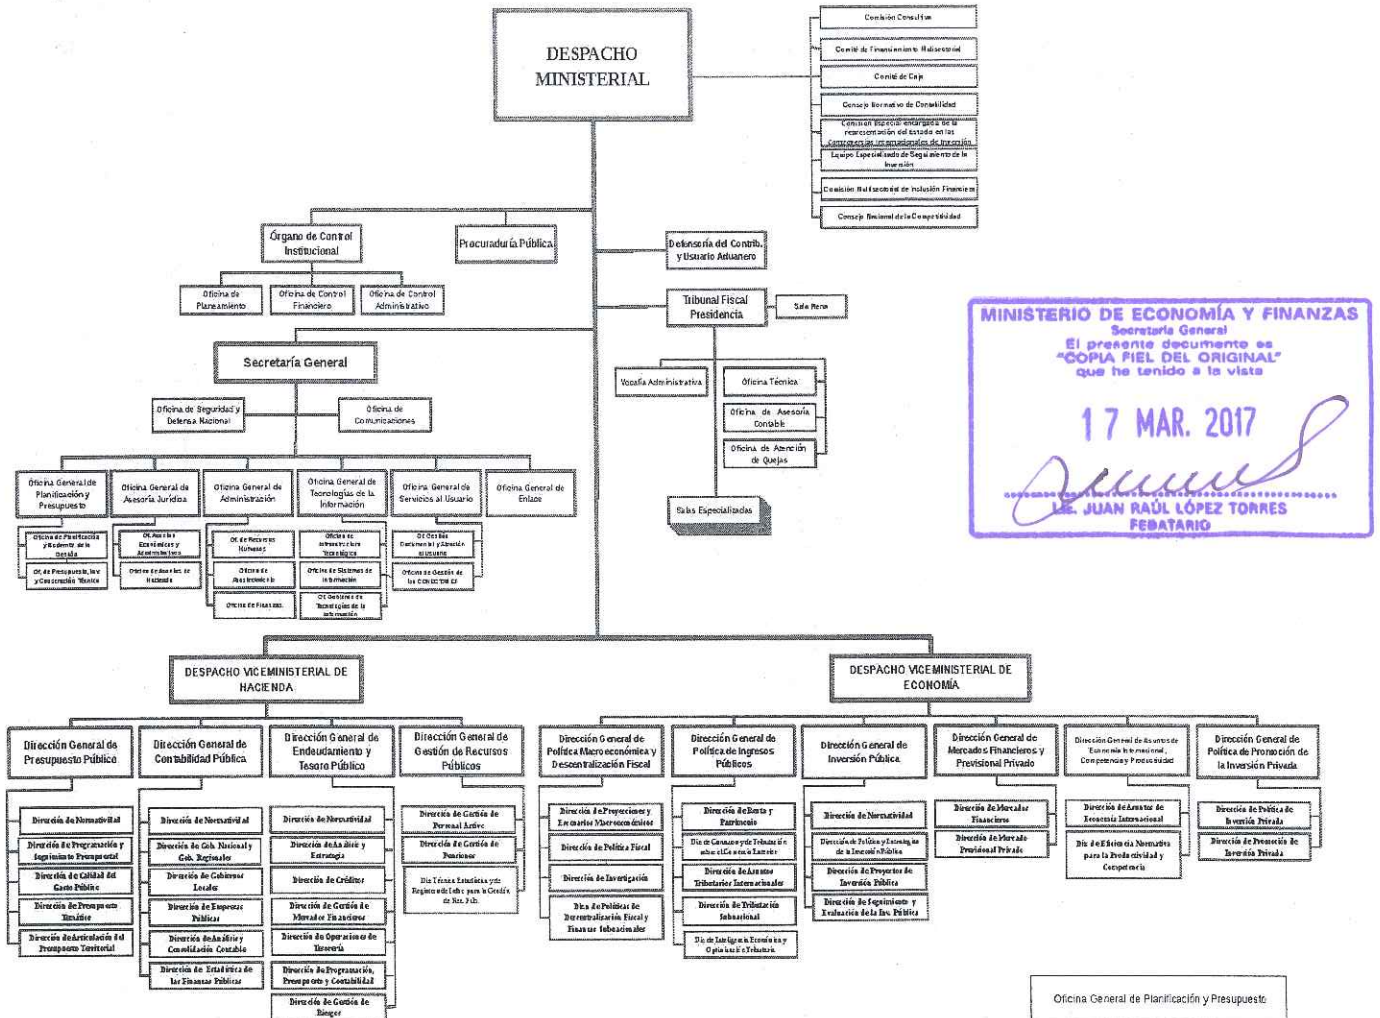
DESPACHO MINISTERIAL

Comisión Consultiva

Comité de Financiamiento Multisectorial

Comité de Caja

Consejo Normativo de Contabilidad

Comisión especial encargada de la representación del estado en las controversias internacionales de inversión

Equipo Especializado de Seguimiento de la Inversión

Comisión Multisectorial de Inclusión Financiera

Consejo Nacional de la Competitividad

Órgano de Control Institucional

Procuraduría Pública

Defensoría del Contrib. y Usuario Aduanero

Oficina de Planeamiento

Oficina de Control Financiero

Oficina de Control Administrativo

Tribunal Fiscal Presidencia

Sala Plena

Secretaría General

Oficina de Seguridad y Defensa Nacional

Oficina de Comunicaciones

Vocalía Administrativa

Oficina Técnica

Oficina de Asesoría Contable

Oficina de Atención de Quejas

Salas Especializadas

MINISTERIO DE ECONOMÍA Y FINANZAS
Secretaría General
El presente documento es "COPIA FIEL DEL ORIGINAL" que he tenido a la vista
17 MAR. 2017
LIC. JUAN RAÚL LÓPEZ TORRES
FEDATARIO

Oficina General de Planificación y Presupuesto

Oficina General de Asesoría Jurídica

Oficina General de Administración

Oficina General de Tecnologías de la Información

Oficina General de Servicios al Usuario

Oficina General de Enlace

Oficina de Planificación y Desarrollo de la Gestión

Of. de Presupuesto, Inv. y Cooperación Técnica

Of. Asuntos Económicos y Administrativos

Oficina de Asuntos de Hacienda

Of. de Recursos Humanos

Oficina de Abastecimiento

Oficina de Finanzas

Oficina de Infraestructura Tecnológica

Oficina de Sistemas de Información

Of. Gobierno de Tecnologías de la Información

Of. Gestión Documental y Atención al Usuario

Oficina de Gestión de las Conectividad

DESPACHO VICEMINISTERIAL DE HACIENDA

DESPACHO VICEMINISTERIAL DE ECONOMÍA

Dirección General de Presupuesto Público

Dirección General de Contabilidad Pública

Dirección General de Endeudamiento y Tesoro Público

Dirección General de Gestión de Recursos Públicos

Dirección General de Política Macroeconómica y Descentralización Fiscal

Dirección General de Política de Ingresos Públicos

Dirección General de Inversión Pública

Dirección General de Mercados Financieros y Previsional Privado

Dirección General de Asuntos de Economía Internacional, Competencia y Productividad

Dirección General de Política de Promoción de la Inversión Privada

Dirección de Normatividad

Dirección de Programación y Seguimiento Presupuestal

Dirección de Calidad del Gasto Público

Dirección de Presupuesto Temático

Dirección de Articulación del Presupuesto Territorial

Dirección de Normatividad

Dirección de Gob. Nacional y Gob. Regionales

Dirección de Gobiernos Locales

Dirección de Empresas Públicas

Dirección de Análisis y Consolidación Contable

Dirección de Estadística de las Finanzas Públicas

Dirección de Normatividad

Dirección de Análisis y Estrategia

Dirección de Créditos

Dirección de Gestión de Mercados Financieros

Dirección de Operaciones de Tesorería

Dirección de Programación, Presupuesto y Contabilidad

Dirección de Gestión de Riesgos

Dirección de Gestión de Personal Activo

Dirección de Gestión de Pensiones

Dir. Técnica Estadística y del Registro de Info. para la Gestión de Rec. Pub.

Dirección de Proyecciones y Escenarios Macroeconómicos

Dirección de Política Fiscal

Dirección de Investigación

Dirección de Políticas de Descentralización Fiscal y Finanzas Subnacionales

Dirección de Renta y Patrimonio

Dir. de Consumo y de Tributación del Comercio Exterior

Dirección de Asuntos Tributarios Internacionales

Dirección de Tributación Subnacional

Dir. de Inteligencia Económica y Optimización Tributaria

Dirección de Normatividad

Dirección de Política y Estrategias de la Inversión Pública

Dirección de Proyectos de Inversión Pública

Dirección de Seguimiento y Evaluación de la Inv. Pública

Dirección de Mercados Financieros

Dirección de Mercado Previsional Privado

Dirección de Asuntos de Economía Internacional

Dir. de Eficiencia Normativa para la Productividad y Competencia

Dirección de Política de Inversión Privada

Dirección de Promoción de Inversión Privada

Oficina General de Planificación y Presupuesto